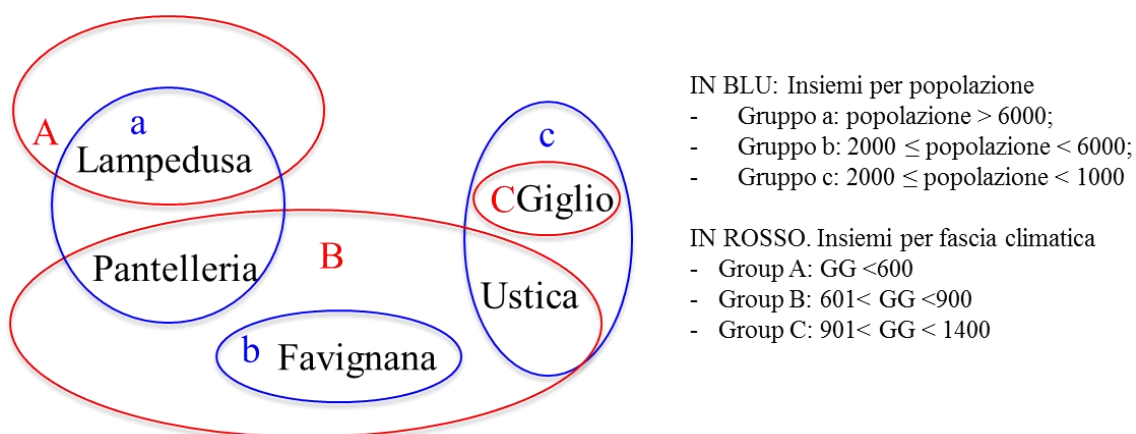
A
a
Lampedusa
Pantelleria
B
b Favignana
c
CGiglio
Ustica

IN BLU: Insiemi per popolazione
- Gruppo a: popolazione > 6000;
- Gruppo b: 2000 ≤ popolazione < 6000;
- Gruppo c: 2000 ≤ popolazione < 1000

IN ROSSO. Insiemi per fascia climatica
- Group A: GG <600
- Group B: 601< GG <900
- Group C: 901< GG < 1400